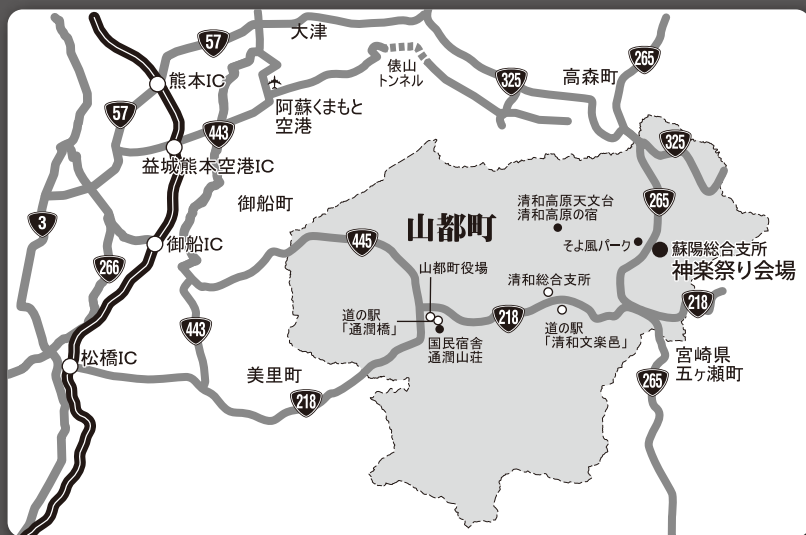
57
大津
俵山
トンネル
265
熊本IC
325
高森町
57
阿蘇くまもと
空港
443
325
益城熊本空港IC
清和高原天文台
清和高原の宿
265
御船町
3
山都町
445
そよ風パーク
蘇陽総合支所
神楽祭り会場
御船IC
266
山都町役場
清和総合支所
218
道の駅
「通潤橋」
218
道の駅
「清和文楽邑」
443
国民宿舎
通潤山荘
宮崎県
五ヶ瀬町
松橋IC
美里町
265
218